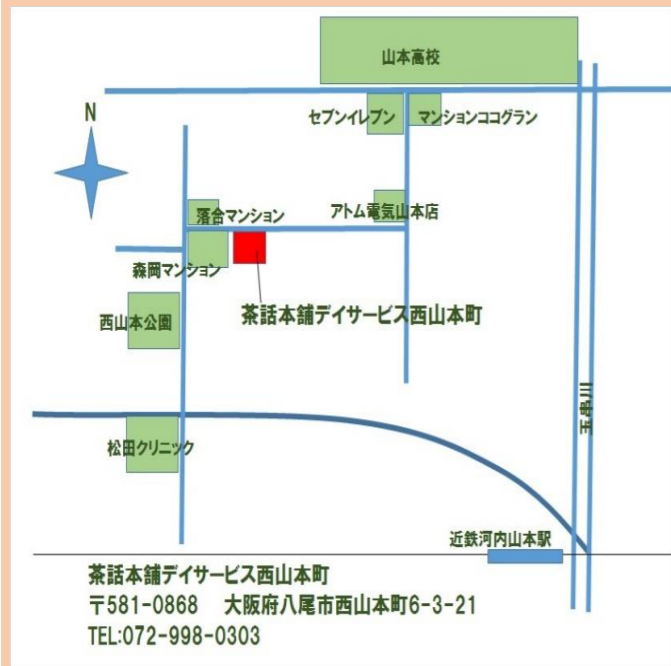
山本高校

N

セブンイレブン

マンションココグラン

落合マンション

アトム電気山本店

森岡マンション

茶話本舗デイサービス西山本町

西山本公園

玉串川

松田クリニック

近鉄河内山本駅

茶話本舗デイサービス西山本町
〒581-0868　大阪府八尾市西山本町6-3-21
TEL:072-998-0303